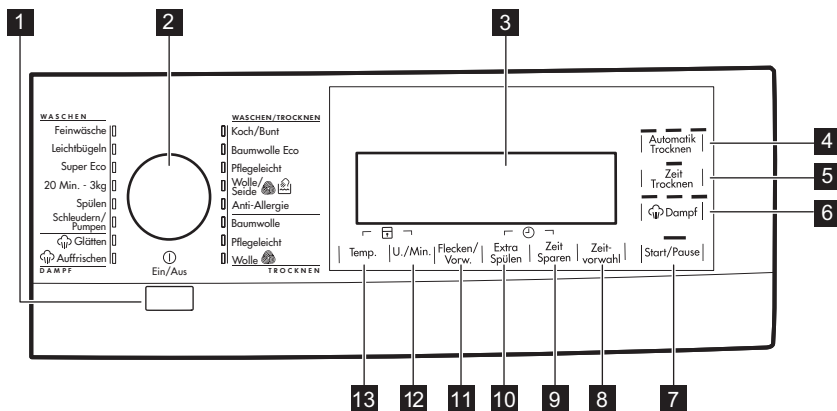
1
2
3
4
5
6
WASCHEN
Feinwäsche
Leichtbügeln
Super Eco
20 Min. - 3kg
Spülen
Schleudern/ Pumpen
Glätten
Auffrischen
DAMPF
Ein/Aus
WASCHEN/TROCKNEN
Koch/Bunt
Baumwolle Eco
Pflegeleicht
Wolle/ Seide
Anti-Allergie
Baumwolle
Pflegeleicht
Wolle
TROCKNEN
Automatik Trocknen
Zeit Trocknen
Dampf
Temp.
U./Min.
Flecken/ Vorw.
Extra Spülen
Zeit Sparen
Zeitvorwahl
Start/Pause
13
12
11
10
9
8
7